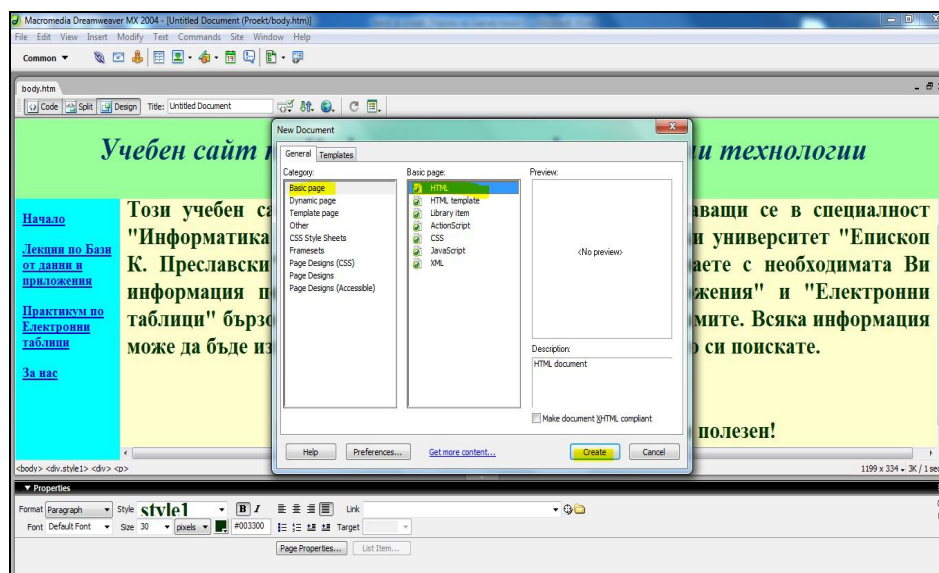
Macromedia Dreamweaver MX 2004 - [Untitled Document (Proekt/body.htm)]
File Edit View Insert Modify Text Commands Site Window Help
Common ▾

body.htm
Code Split Design Title: Untitled Document

Учебен сайт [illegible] ии технологии

Начало

Лекции по Бази от данни и приложения

Практикум по Електронни таблици

За нас

Този учебен са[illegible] аващи се в специалност "Информатика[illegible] и университет "Епископ К. Преславски"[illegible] ваете с необходимата Ви информация п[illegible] жения" и "Електронни таблици" бързо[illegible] мите. Всяка информация може да бъде из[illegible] о си поискате.

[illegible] полезен!

New Document
General Templates
Category:
Basic page
Dynamic page
Template page
Other
CSS Style Sheets
Framesets
Page Designs (CSS)
Page Designs
Page Designs (Accessible)

Basic page:
HTML
HTML template
Library item
ActionScript
CSS
JavaScript
XML

Preview:
<No preview>

Description:
HTML document

Make document XHTML compliant

Help Preferences... Get more content... Create Cancel

<body> <div.style1> <div> <p>
1199 x 334 ▾ 3K / 1 sec

▼ Properties
Format Paragraph Style style1 B I Link
Font Default Font Size 30 pixels #003300 Target
Page Properties... List Item...